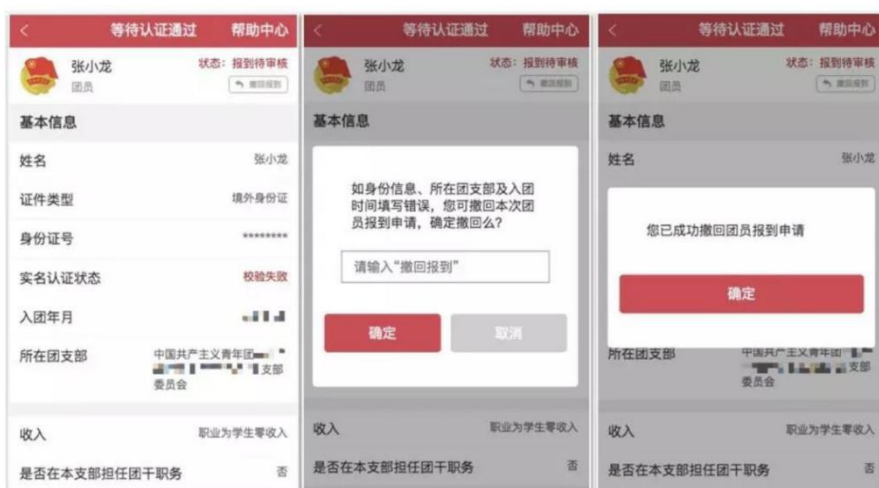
< 等待认证通过 帮助中心

张小龙
团员

状态：报到待审核

撤回报到

基本信息

| 姓名 | 张小龙 |
|---|---|
| 证件类型 | 境外身份证 |
| 身份证号 | ******** |
| 实名认证状态 | 校验失败 |
| 入团年月 | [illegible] |
| 所在团支部 | 中国共产主义青年团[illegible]支部委员会 |

收入 职业为学生零收入

是否在本支部担任团干职务 否

< 等待认证通过 帮助中心

张小龙
团员

状态：报到待审核

撤回报到

基本信息

如身份信息、所在团支部及入团时间填写错误，您可撤回本次团员报到申请，确定撤回么?

请输入"撤回报到"

确定 取消

收入 职业为学生零收入

是否在本支部担任团干职务 否

< 等待认证通过 帮助中心

张小龙
团员

状态：报到待审核

撤回报到

基本信息

姓名 张小龙

您已成功撤回团员报到申请

确定

所在团支部 中国共产主义青年团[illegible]支部委员会

收入 职业为学生零收入

是否在本支部担任团干职务 否